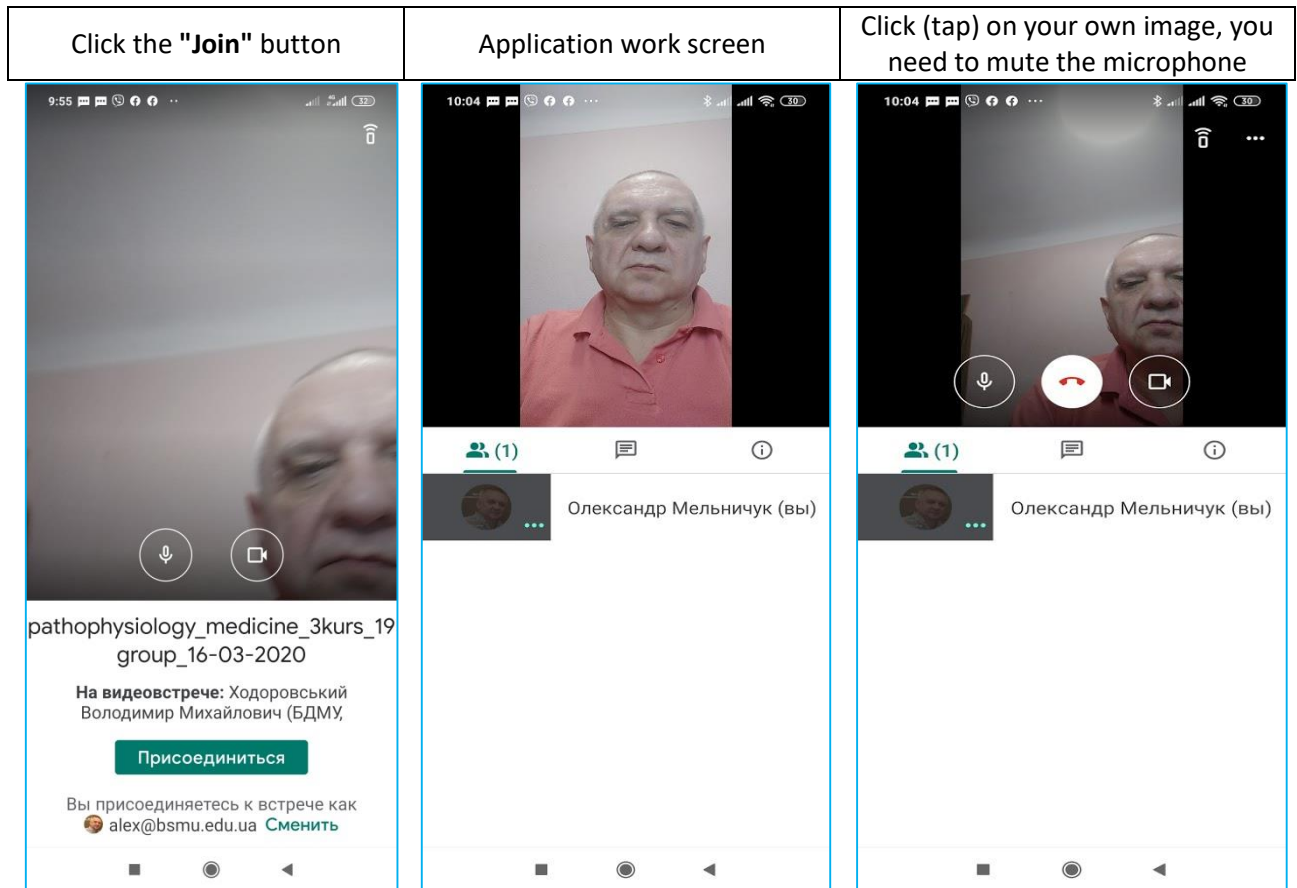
| Click the **"Join"** button | Application work screen | Click (tap) on your own image, you need to mute the microphone |
|---|---|---|

9:55 32

pathophysiology_medicine_3kurs_19 group_16-03-2020

**На видеовстрече:** Ходоровський Володимир Михайлович (БДМУ,

Присоединиться

Вы присоединяетесь к встрече как alex@bsmu.edu.ua Сменить

10:04 30

(1)

Олександр Мельничук (вы)

10:04 30

(1)

Олександр Мельничук (вы)